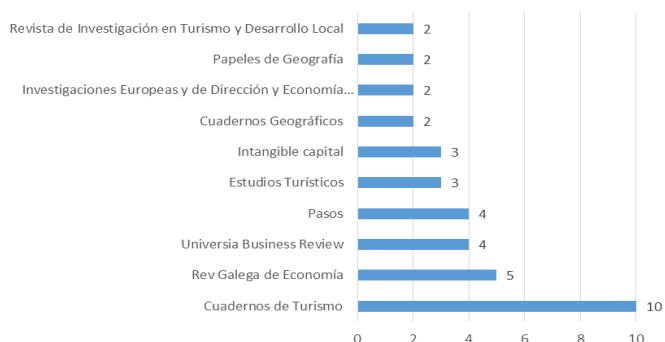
Revista de Investigación en Turismo y Desarrollo Local 2
Papeles de Geografía 2
Investigaciones Europeas y de Dirección y Economía... 2
Cuadernos Geográficos 2
Intangible capital 3
Estudios Turísticos 3
Pasos 4
Universia Business Review 4
Rev Galega de Economía 5
Cuadernos de Turismo 10

0 2 4 6 8 10